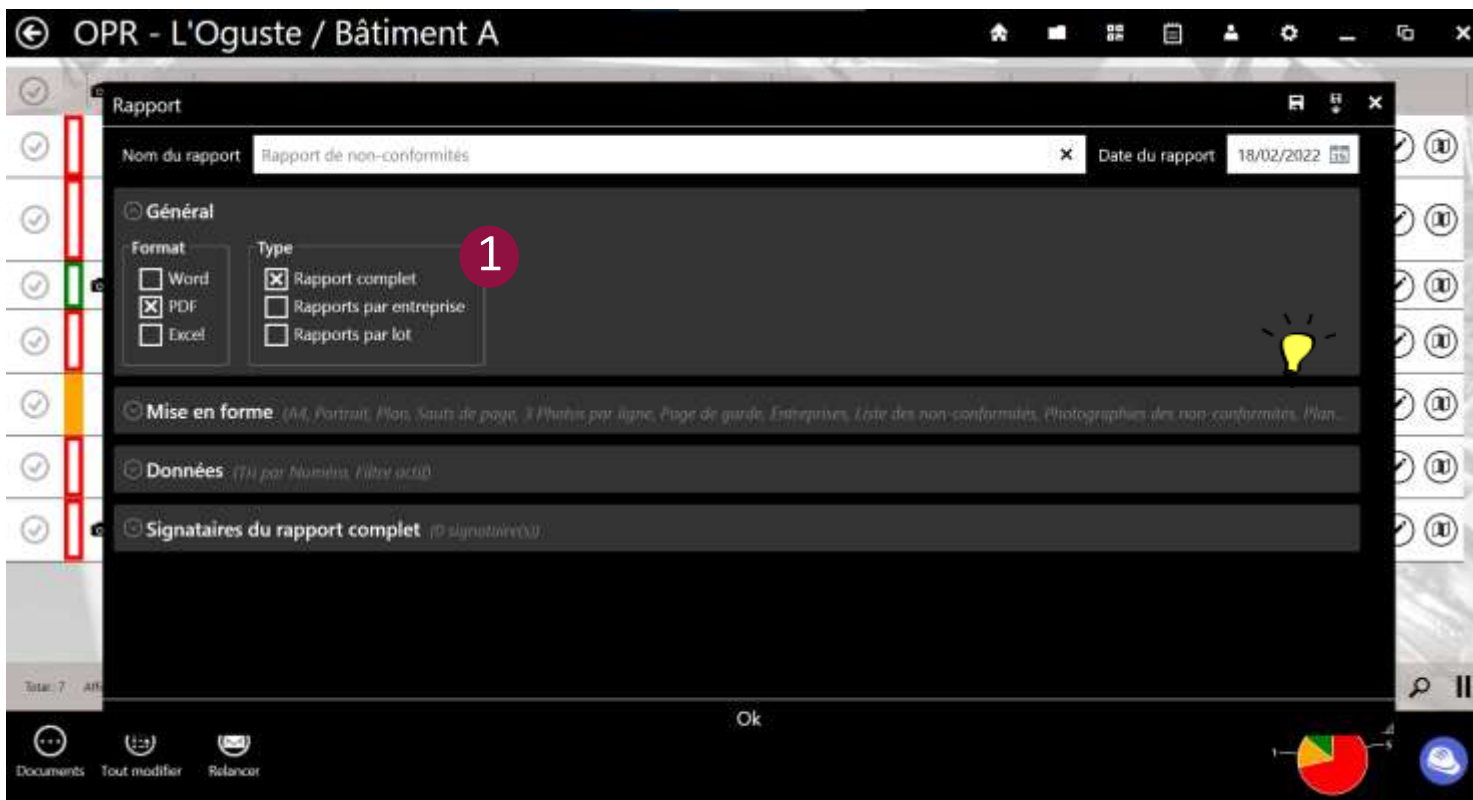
OPR - L'Oguste / Bâtiment A

Rapport

Nom du rapport Rapport de non-conformités

Date du rapport 18/02/2022

Général

Format
Word
PDF
Excel

Type
Rapport complet
Rapports par entreprise
Rapports par lot

1

Mise en forme (A4, Portrait, Plan, Sauts de page, 3 Photos par ligne, Page de garde, Entreprises, Liste des non-conformités, Photographies des non-conformités, Plan...

Données (Tri par Numéro, Filtre actif)

Signataires du rapport complet (0 signataire(s))

Ok

Total: 7 Aff

Documents Tout modifier Relancer

1 5